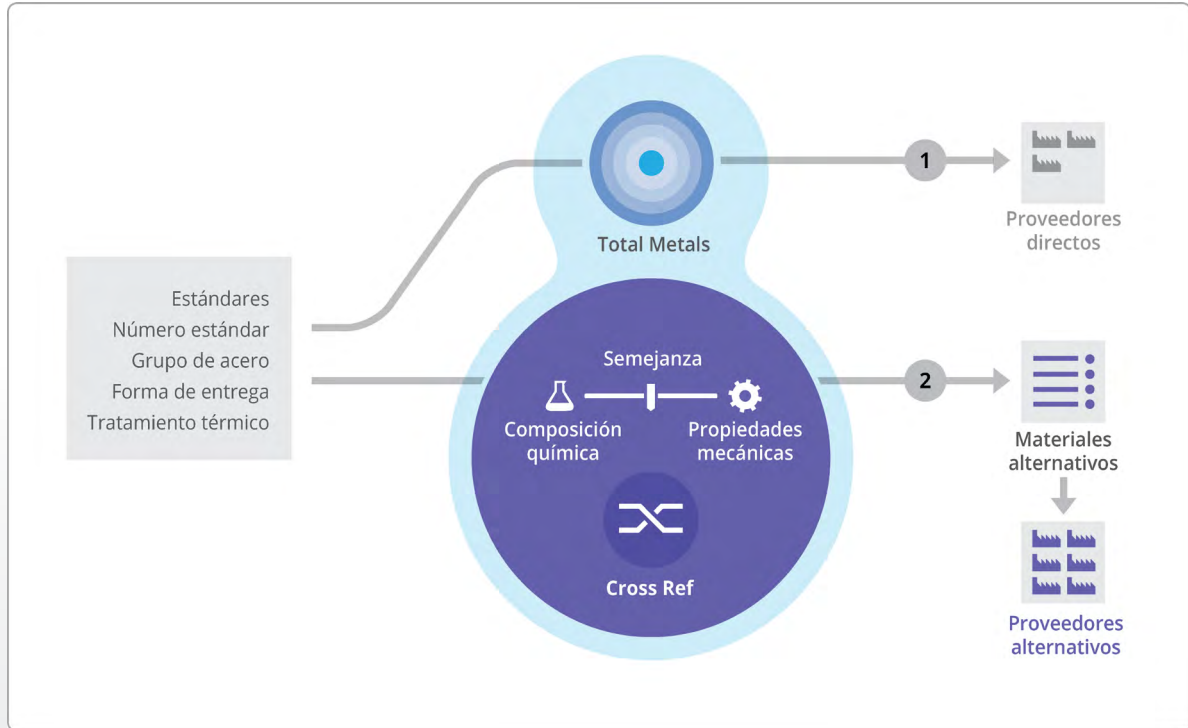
Estándares
Número estándar
Grupo de acero
Forma de entrega
Tratamiento térmico

Total Metals

1

Proveedores directos

Semejanza

Composición química

Propiedades mecánicas

Cross Ref

2

Materiales alternativos

Proveedores alternativos